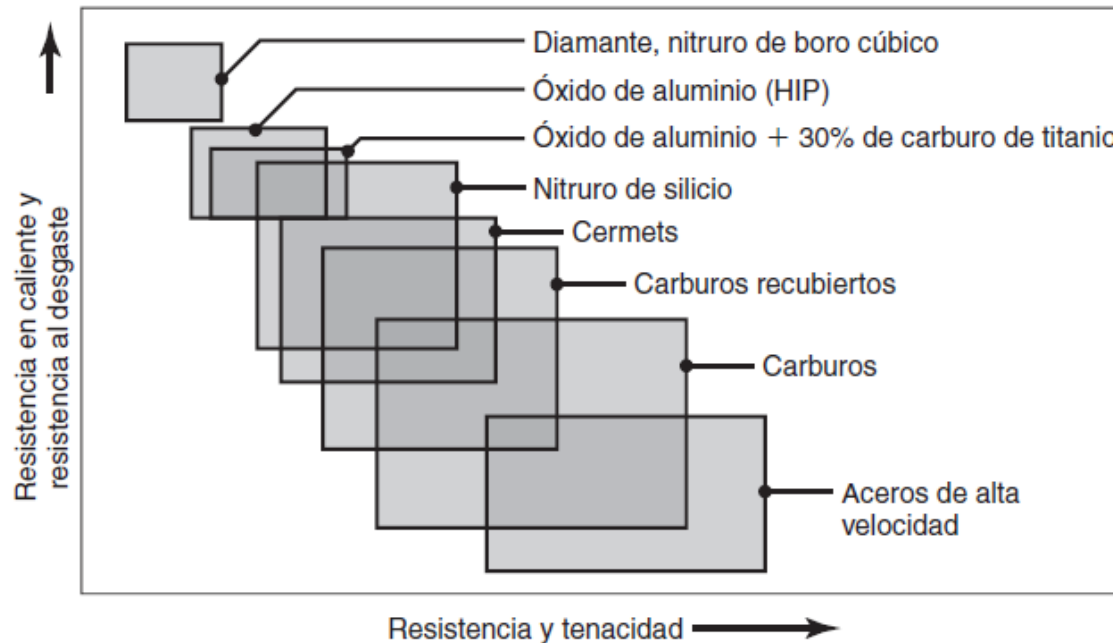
Diamante, nitruro de boro cúbico

Óxido de aluminio (HIP)

Óxido de aluminio + 30% de carburo de titanio

Nitruro de silicio

Cermets

Carburos recubiertos

Carburos

Aceros de alta velocidad

Resistencia en caliente y resistencia al desgaste

Resistencia y tenacidad